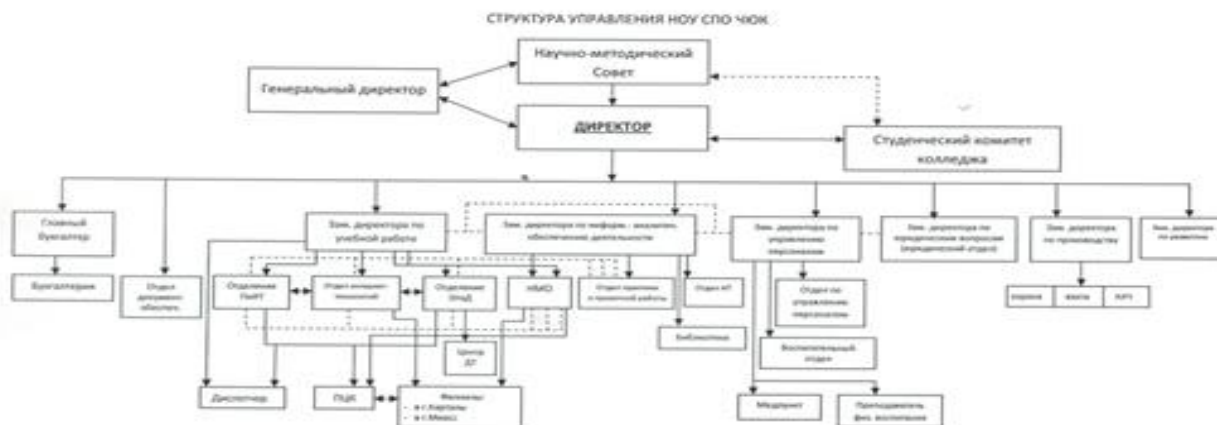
СТРУКТУРА УПРАВЛЕНИЯ НОУ СПО ЧЮК

Научно-методический Совет

Генеральный директор

ДИРЕКТОР

Студенческий комитет колледжа

Главный бухгалтер

Бухгалтерия

Отдел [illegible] обеспеч.

Зам. директора по учебной работе

Зам. директора по информ.- аналитич. обеспечению деятельности

Зам. директора по управлению персоналом

Зам. директора по юридическим вопросам (юридический отдел)

Зам. директора по производству

Зам. директора по развитию

Отделение ПиРТ

Отдел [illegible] технологий

Отделение ЭПиД

НМО

Отдел практики и проектной работы

Отдел ИТ

Библиотека

Отдел по управлению персоналом

Воспитательный отдел

Центр ДТ

Диспетчер

ПЦК

Филиалы
- в г.Карталы
- в г.Миасс

Медпункт

Преподаватель физ. воспитания

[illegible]

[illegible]

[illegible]